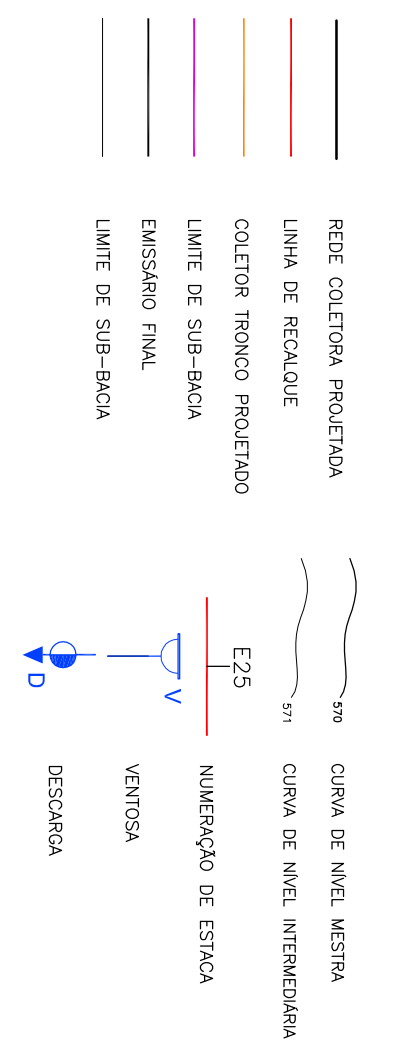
REDE COLETORA PROJETADA

LINHA DE RECALQUE

COLETOR TRONCO PROJETADO

LIMITE DE SUB-BACIA

EMISSÁRIO FINAL

LIMITE DE SUB-BACIA

570

CURVA DE NÍVEL MESTRA

571

CURVA DE NÍVEL INTERMEDIÁRIA

E25

NUMERAÇÃO DE ESTACA

V

VENTOSA

D

DESCARGA